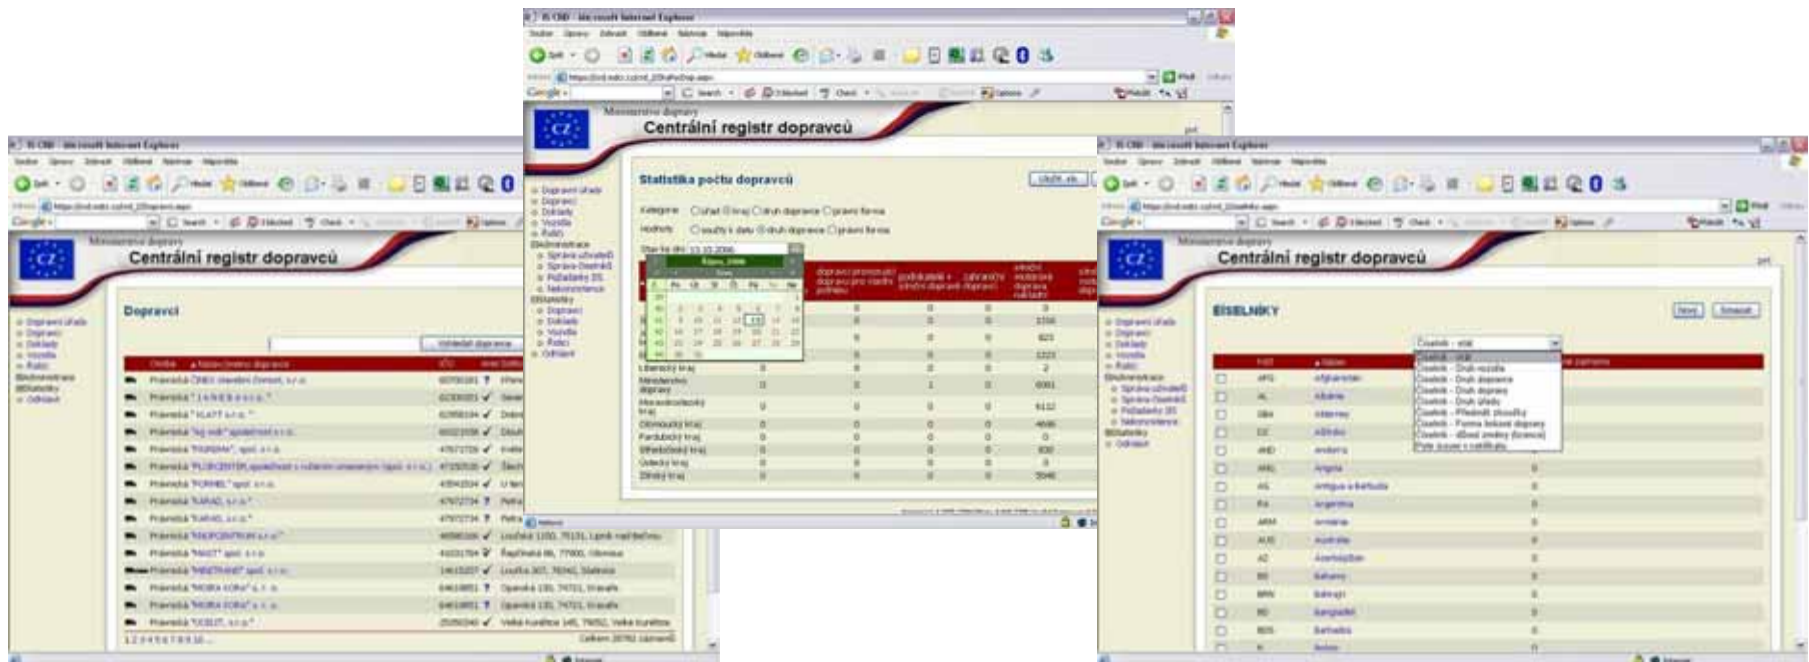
CZ
Ministerstvo dopravy
Centrální registr dopravců

Statistika počtu dopravců

Kategorie
Hodnoty
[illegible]
Liberecký kraj
Ministerstvo dopravy
Moravskoslezský kraj
Olomoucký kraj
Pardubický kraj
Středočeský kraj
Ústecký kraj
Zlínský kraj

CZ
Ministerstvo dopravy
Centrální registr dopravců

Dopravci

CZ
Ministerstvo dopravy
Centrální registr dopravců

ČÍSELNÍKY